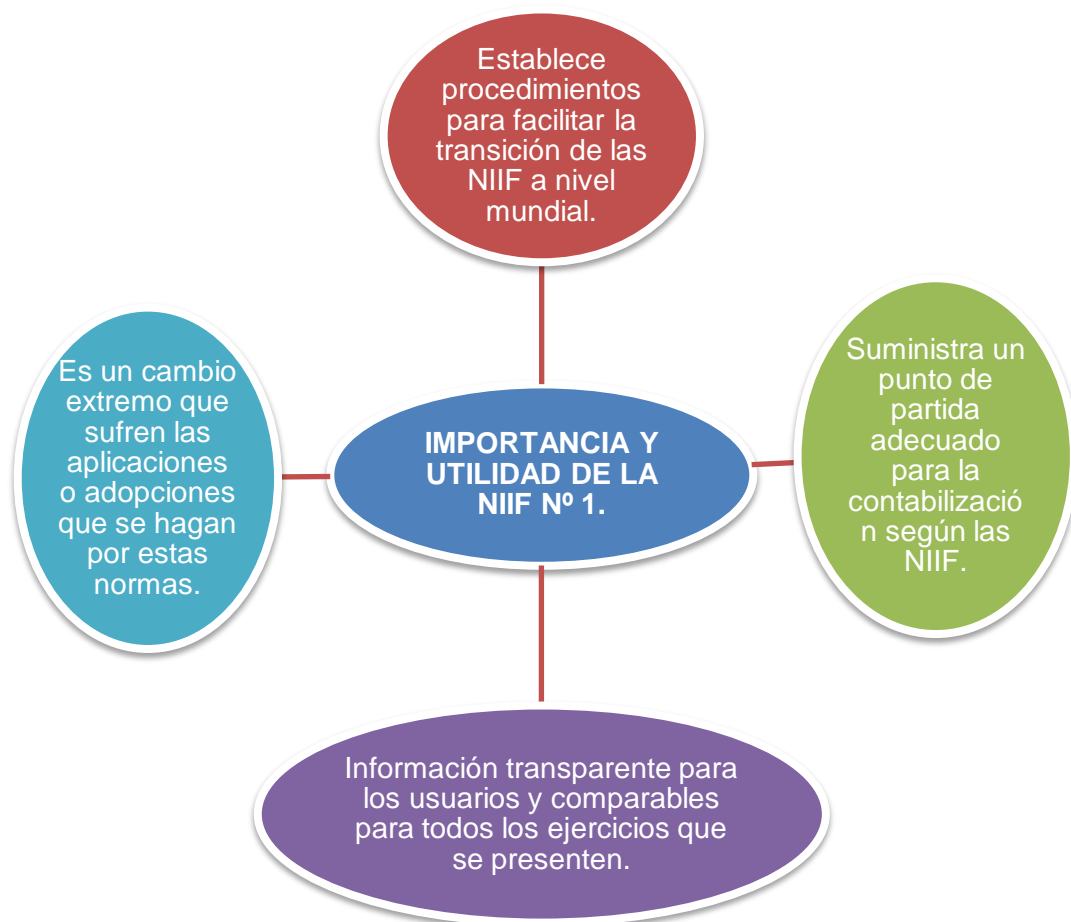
Establece procedimientos para facilitar la transición de las NIIF a nivel mundial.

Es un cambio extremo que sufren las aplicaciones o adopciones que se hagan por estas normas.

IMPORTANCIA Y UTILIDAD DE LA NIIF Nº 1.

Suministra un punto de partida adecuado para la contabilizació n según las NIIF.

Información transparente para los usuarios y comparables para todos los ejercicios que se presenten.